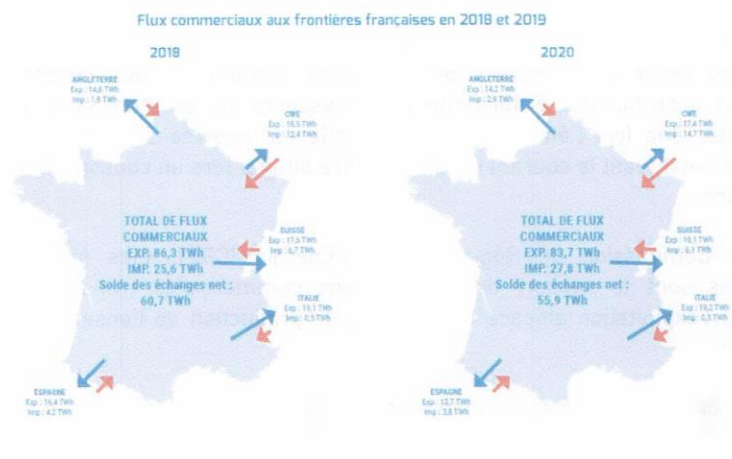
Flux commerciaux aux frontières françaises en 2018 et 2019

2018

ANGLETERRE
Exp : 14,6 TWh
Imp : 1,9 TWh

CWE
Exp : 15,5 TWh
Imp : 12,4 TWh

TOTAL DE FLUX COMMERCIAUX
EXP. 86,3 TWh
IMP. 25,6 TWh
Solde des échanges net :
60,7 TWh

SUISSE
Exp : 17,6 TWh
Imp : 6,7 TWh

ITALIE
Exp : 19,1 TWh
Imp : 0,5 TWh

ESPAGNE
Exp : 16,4 TWh
Imp : 4,2 TWh

2020

ANGLETERRE
Exp : 14,2 TWh
Imp : 2,9 TWh

CWE
Exp : 17,4 TWh
Imp : 14,7 TWh

TOTAL DE FLUX COMMERCIAUX
EXP. 83,7 TWh
IMP. 27,8 TWh
Solde des échanges net :
55,9 TWh

SUISSE
Exp : 19,1 TWh
Imp : 6,1 TWh

ITALIE
Exp : 19,2 TWh
Imp : 0,3 TWh

ESPAGNE
Exp : 13,7 TWh
Imp : 3,8 TWh